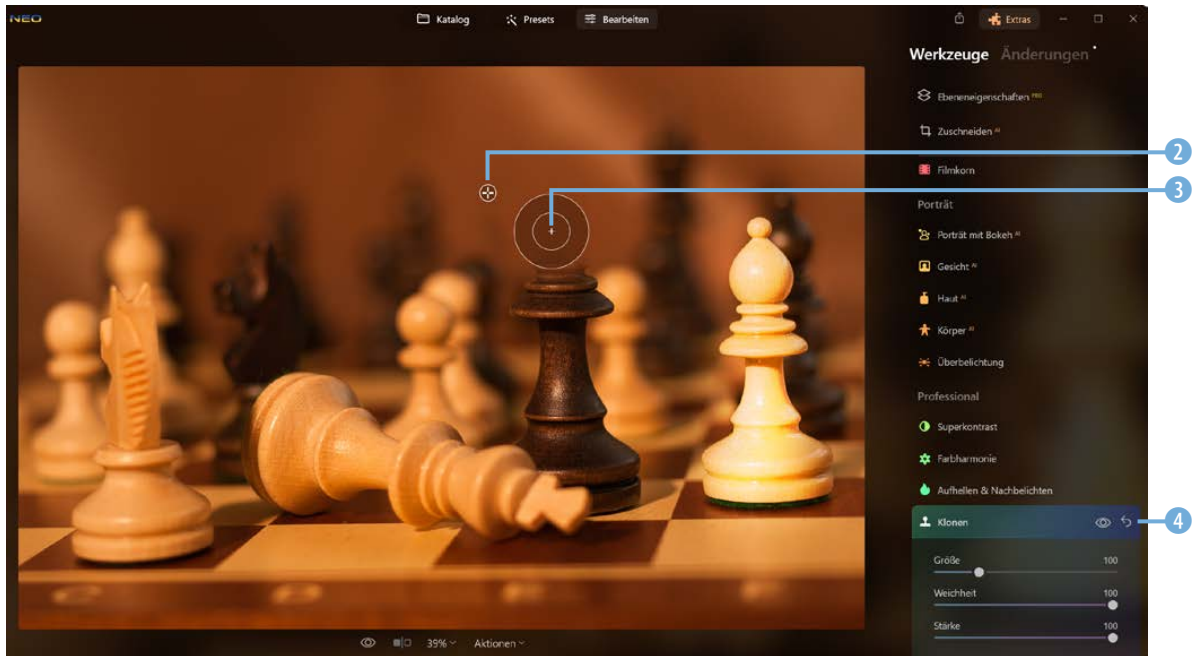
NEO

Katalog Presets Bearbeiten

Extras

Werkzeuge Änderungen

Ebeneneigenschaften PRO

Zuschneiden AI

Filmkorn

Porträt

Porträt mit Bokeh AI

Gesicht AI

Haut AI

Körper AI

Überbelichtung

Professional

Superkontrast

Farbharmonie

Aufhellen & Nachbelichten

Klonen

Größe 100

Weichheit 100

Stärke 100

2

3

4

39%

Aktionen